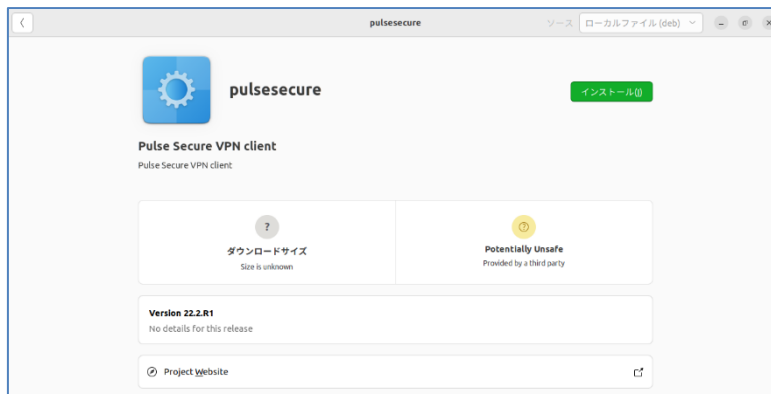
pulsesecure

ソース ローカルファイル (deb)

pulsesecure

インストール(I)

Pulse Secure VPN client

Pulse Secure VPN client

?

ダウンロードサイズ

Size is unknown

Potentially Unsafe

Provided by a third party

Version 22.2.R1

No details for this release

Project Website